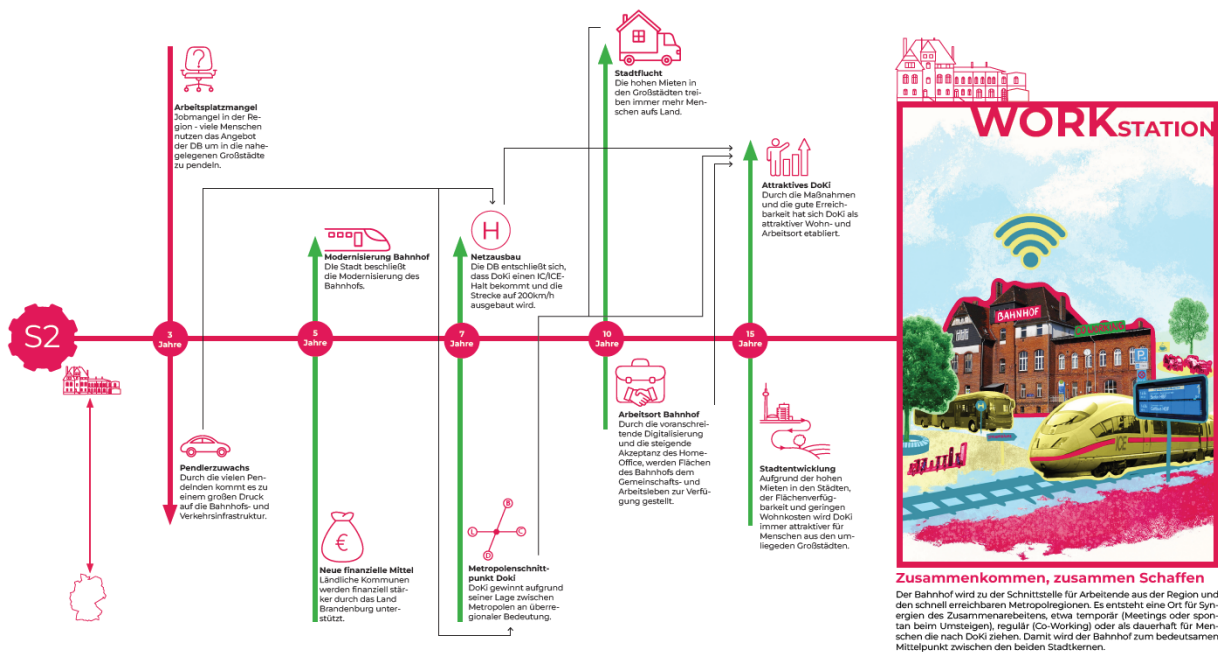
S2

3 Jahre

5 Jahre

7 Jahre

10 Jahre

15 Jahre

Arbeitsplatzmangel
Jobmangel in der Region - viele Menschen nutzen das Angebot der DB um in die nahegelegenen Großstädte zu pendeln.

Pendlerzuwachs
Durch die vielen Pendelnden kommt es zu einem großen Druck auf die Bahnhofs- und Verkehrsinfrastruktur.

Modernisierung Bahnhof
Die Stadt beschließt die Modernisierung des Bahnhofs.

Neue finanzielle Mittel
Ländliche Kommunen werden finanziell stärker durch das Land Brandenburg unterstützt.

H

Netzausbau
Die DB entschließt sich, dass DoKi einen IC/ICE-Halt bekommt und die Strecke auf 200km/h ausgebaut wird.

B

A

C

D

Metropolenschnittpunkt DoKi
DoKi gewinnt aufgrund seiner Lage zwischen Metropolen an überregionaler Bedeutung.

Stadtflucht
Die hohen Mieten in den Großstädten treiben immer mehr Menschen aufs Land.

Arbeitsort Bahnhof
Durch die voranschreitende Digitalisierung und die steigende Akzeptanz des Home-Office, werden Flächen des Bahnhofs dem Gemeinschafts- und Arbeitsleben zur Verfügung gestellt.

Attraktives DoKi
Durch die Maßnahmen und die gute Erreichbarkeit hat sich DoKi als attraktiver Wohn- und Arbeitsort etabliert.

Stadtentwicklung
Aufgrund der hohen Mieten in den Städten, der Flächenverfügbarkeit und geringen Wohnkosten wird DoKi immer attraktiver für Menschen aus den umliegenden Großstädten.

WORKSTATION

BAHNHOF

CO-WORKING

ICE

Zusammenkommen, zusammen Schaffen
Der Bahnhof wird zu der Schnittstelle für Arbeitende aus der Region und den schnell erreichbaren Metropolregionen. Es entsteht eine Ort für Synergien des Zusammenarbeitens, etwa temporär (Meetings oder spontan beim Umsteigen), regulär (Co-Working) oder als dauerhaft für Menschen die nach DoKi ziehen. Damit wird der Bahnhof zum bedeutsamen Mittelpunkt zwischen den beiden Stadtkernen.